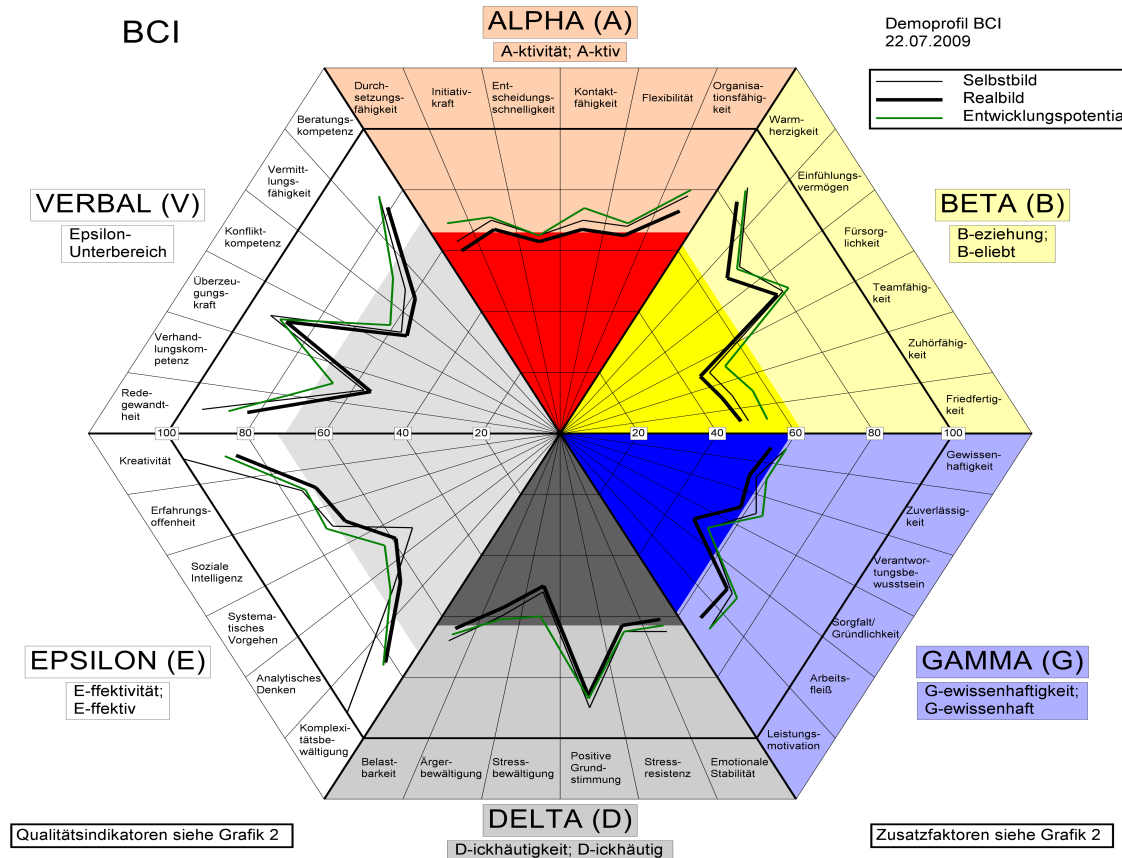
BCI

ALPHA (A)
A-ktivität; A-ktiv

Demoprofil BCI
22.07.2009

Selbstbild
Realbild
Entwicklungspotentia

Durchsetzungsfähigkeit
Initiativkraft
Entscheidungsschnelligkeit
Kontaktfähigkeit
Flexibilität
Organisationsfähigkeit

Warmherzigkeit
Einfühlungsvermögen
Fürsorglichkeit
Teamfähigkeit
Zuhörfähigkeit
Friedfertigkeit

BETA (B)
B-eziehung; B-eliebt

VERBAL (V)
Epsilon-Unterbereich

Beratungskompetenz
Vermittlungsfähigkeit
Konfliktkompetenz
Überzeugungskraft
Verhandlungskompetenz
Redegewandtheit

100 80 60 40 20 20 40 60 80 100

Kreativität
Erfahrungsoffenheit
Soziale Intelligenz
Systematisches Vorgehen
Analytisches Denken
Komplexitätsbewältigung

Gewissenhaftigkeit
Zuverlässigkeit
Verantwortungsbewusstsein
Sorgfalt/ Gründlichkeit
Arbeitsfleiß
Leistungsmotivation

EPSILON (E)
E-ffektivität; E-ffektiv

GAMMA (G)
G-ewissenhaftigkeit; G-ewissenhaft

Belastbarkeit
Ärgerbewältigung
Stressbewältigung
Positive Grundstimmung
Stressresistenz
Emotionale Stabilität

DELTA (D)
D-ickhäutigkeit; D-ickhäutig

Qualitätsindikatoren siehe Grafik 2

Zusatzfaktoren siehe Grafik 2